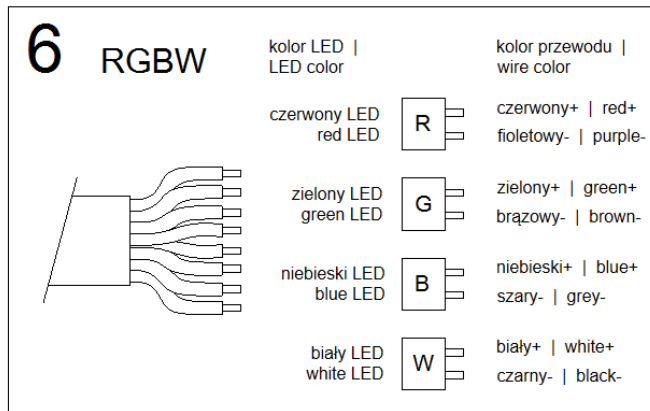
6 RGBW

kolor LED | LED color

kolor przewodu | wire color

czerwony LED red LED

R

czerwony+ | red+
fioletowy- | purple-

zielony LED green LED

G

zielony+ | green+
brązowy- | brown-

niebieski LED blue LED

B

niebieski+ | blue+
szary- | grey-

biały LED white LED

W

biały+ | white+
czarny- | black-